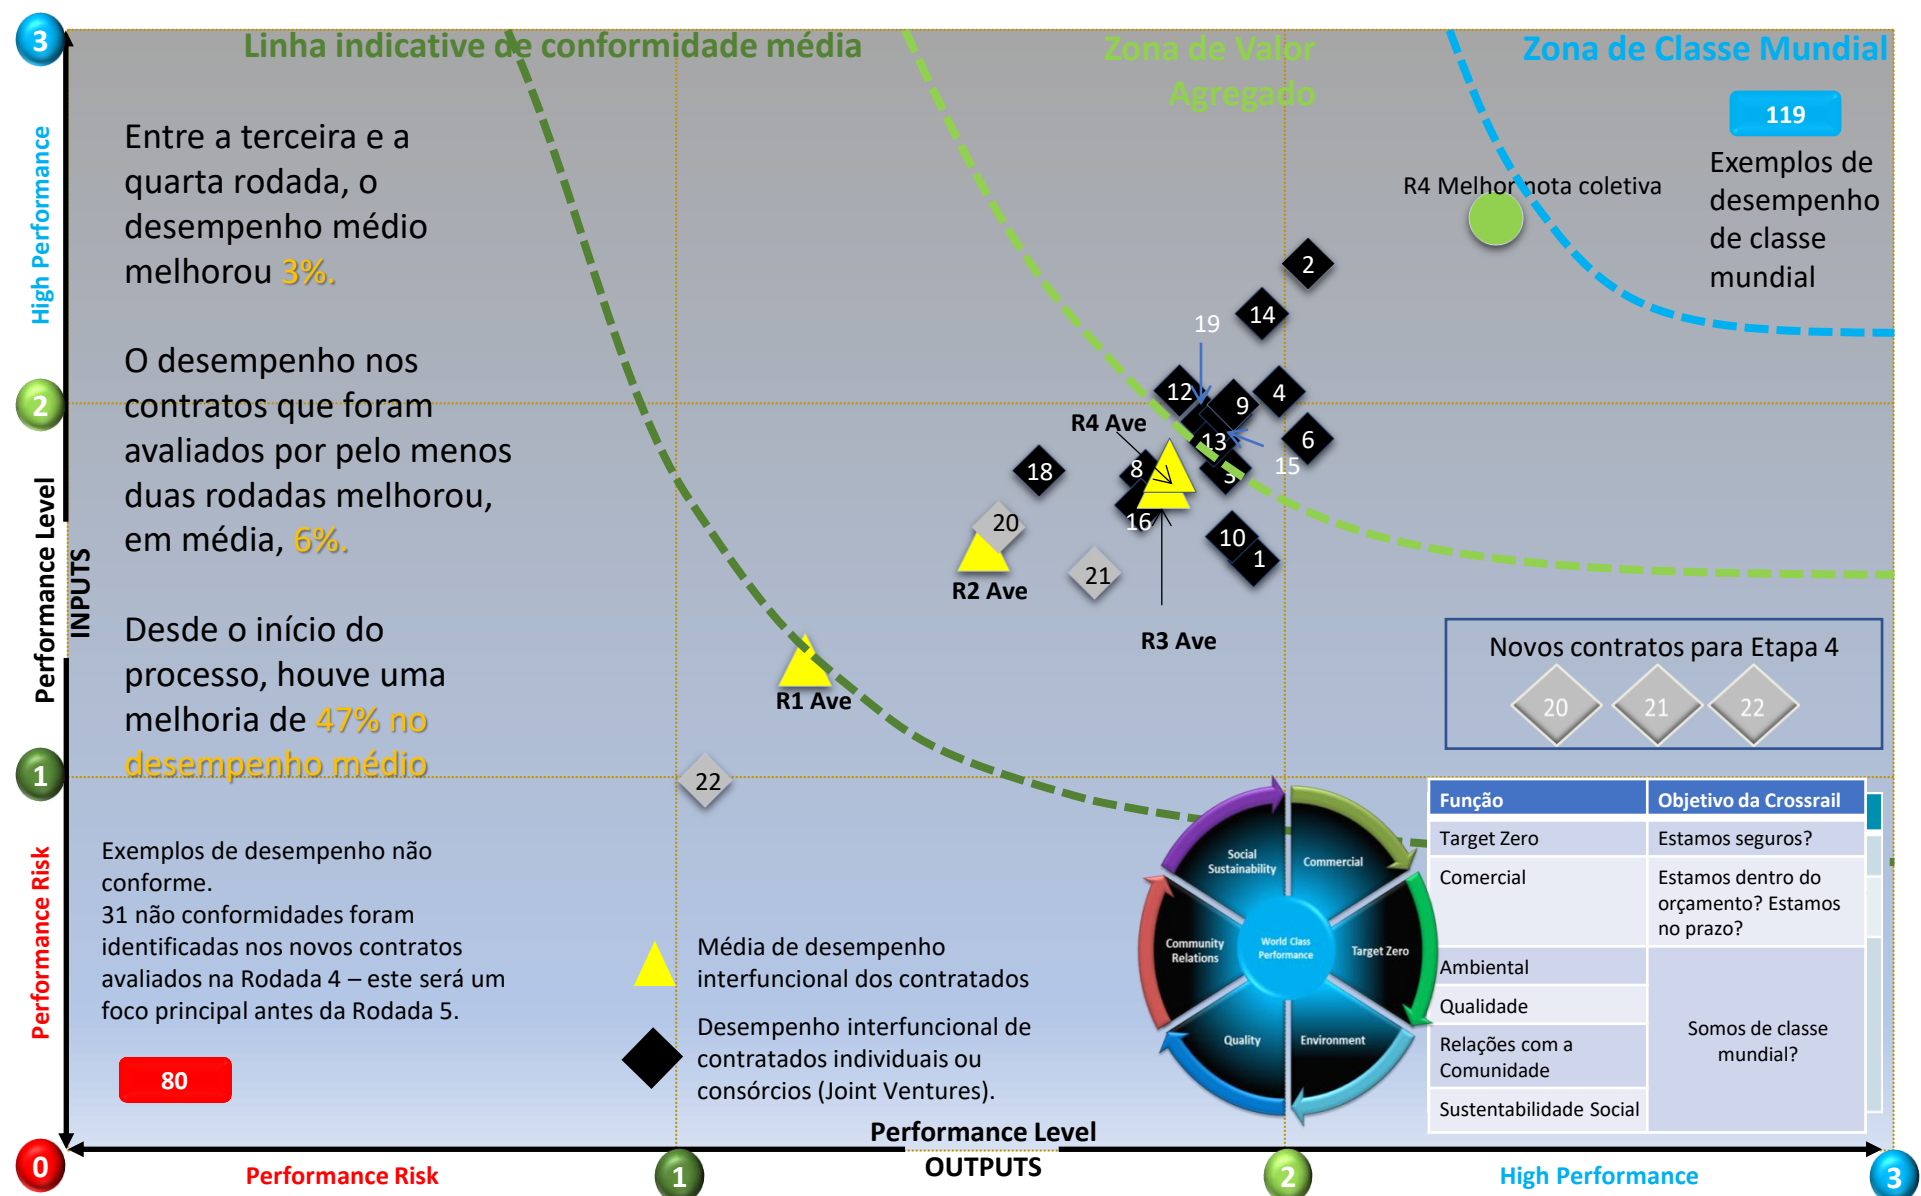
Linha indicative de conformidade média

Zona de Valor Agregado

Zona de Classe Mundial

119

Exemplos de desempenho de classe mundial

R4 Melhor nota coletiva

Entre a terceira e a quarta rodada, o desempenho médio melhorou 3%.

O desempenho nos contratos que foram avaliados por pelo menos duas rodadas melhorou, em média, 6%.

Desde o início do processo, houve uma melhoria de 47% no desempenho médio

High Performance

Performance Level

INPUTS

Performance Risk

3

2

1

0

2

14

19

12

9

4

13

6

15

R4 Ave

8

3

18

16

20

10

1

R2 Ave

21

R3 Ave

R1 Ave

22

Novos contratos para Etapa 4

20 21 22

Exemplos de desempenho não conforme.
31 não conformidades foram identificadas nos novos contratos avaliados na Rodada 4 – este será um foco principal antes da Rodada 5.

80

Média de desempenho interfuncional dos contratados

Desempenho interfuncional de contratados individuais ou consórcios (Joint Ventures).

Social Sustainability

Commercial

Community Relations

World Class Performance

Target Zero

Quality

Environment

| Função | Objetivo da Crossrail |
|---|---|
| Target Zero | Estamos seguros? |
| Comercial | Estamos dentro do orçamento? Estamos no prazo? |
| Ambiental | Somos de classe mundial? |
| Qualidade | |
| Relações com a Comunidade | |
| Sustentabilidade Social | |

Performance Level

OUTPUTS

Performance Risk

1

2

High Performance

3